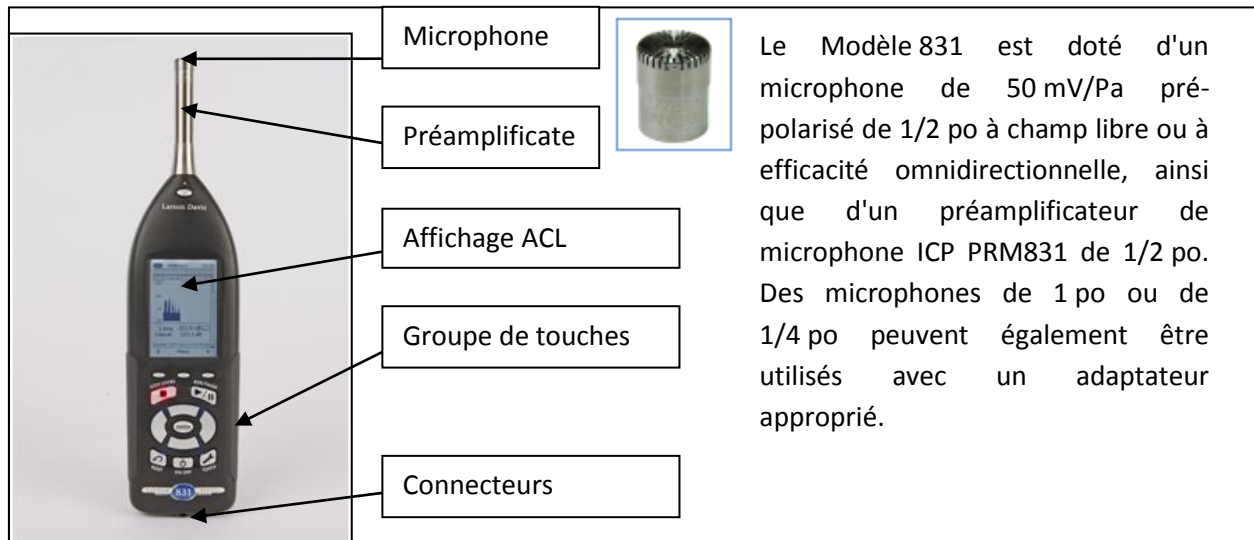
Microphone

Préamplificate

Affichage ACL

Groupe de touches

Connecteurs

Larson Davis

831

Le Modèle 831 est doté d'un microphone de 50 mV/Pa prépolarisé de 1/2 po à champ libre ou à efficacité omnidirectionnelle, ainsi que d'un préamplificateur de microphone ICP PRM831 de 1/2 po. Des microphones de 1 po ou de 1/4 po peuvent également être utilisés avec un adaptateur approprié.